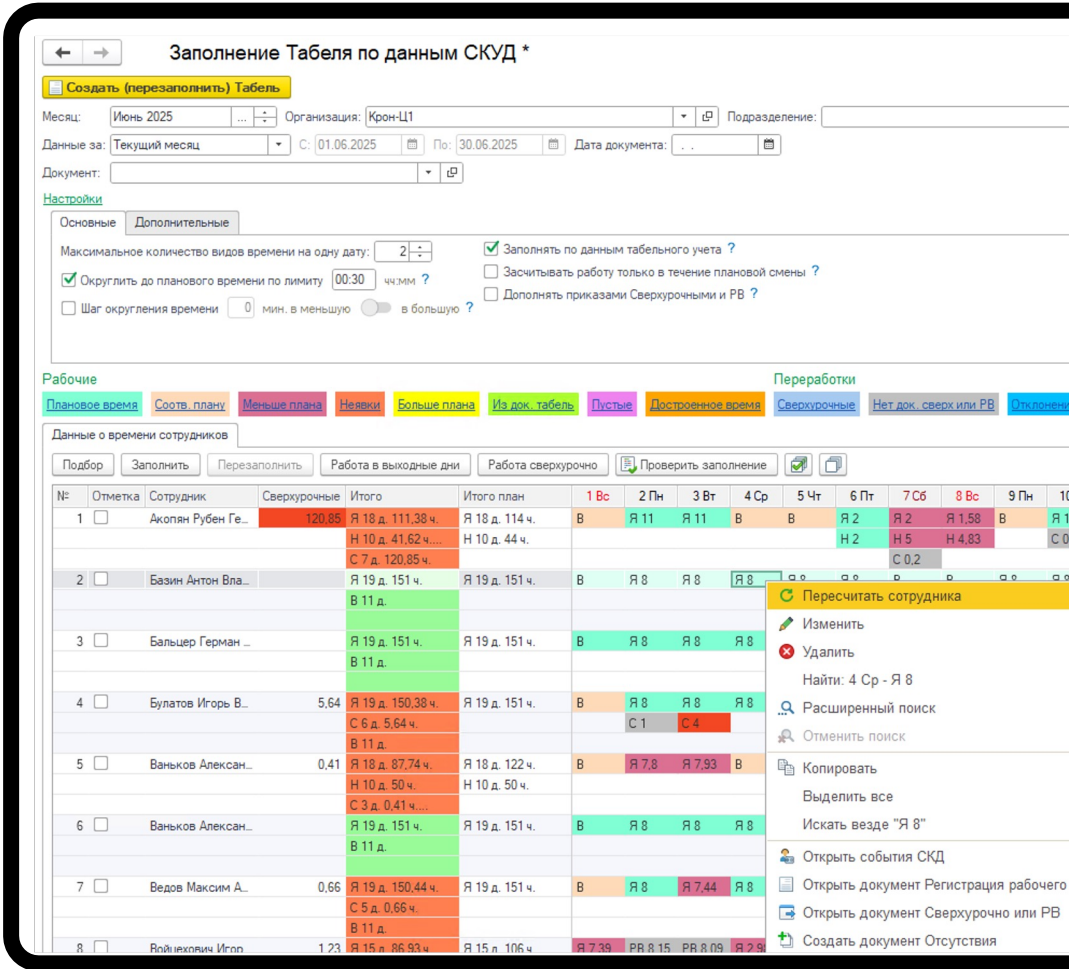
Заполнение Табеля по данным СКУД *

Создать (перезаполнить) Табель

Месяц: Июнь 2025 Организация: Крон-Ц1 Подразделение:

Данные за: Текущий месяц С: 01.06.2025 По: 30.06.2025 Дата документа: . .

Документ:

Настройки

Основные Дополнительные

Максимальное количество видов времени на одну дату: 2

Округлить до планового времени по лимиту 00:30 чч:мм ?

Шаг округления времени 0 мин. в меньшую в большую ?

Заполнять по данным табельного учета ?

Засчитывать работу только в течение плановой смены ?

Дополнять приказами Сверхурочными и РВ ?

Рабочие

Плановое время Соотв. плану Меньше плана Неявки Больше плана Из док. табель Пустые Достроенное время

Переработки

Сверхурочные Нет док. сверх или РВ Отклонени

Данные о времени сотрудников

Подбор Заполнить Перезаполнить Работа в выходные дни Работа сверхурочно Проверить заполнение

| № | Отметка | Сотрудник | Сверхурочные | Итого | Итого план | 1 Вс | 2 Пн | 3 Вт | 4 Ср | 5 Чт | 6 Пт | 7 Сб | 8 Вс | 9 Пн | 10 |
|---|---|---|---|---|---|---|---|---|---|---|---|---|---|---|---|
| 1 | | Акопян Рубен Ге... | 120,85 | Я 18 д. 111,38 ч. | Я 18 д. 114 ч. | В | Я 11 | Я 11 | В | В | Я 2 | Я 2 | Я 1,58 | В | Я 1 |
| | | | | Н 10 д. 41,62 ч.... | Н 10 д. 44 ч. | | | | | | Н 2 | Н 5 | Н 4,83 | | С 0 |
| | | | | С 7 д. 120,85 ч. | | | | | | | | С 0,2 | | | |
| 2 | | Базин Антон Вла... | | Я 19 д. 151 ч. | Я 19 д. 151 ч. | В | Я 8 | Я 8 | Я 8 | | | | | | |
| | | | | В 11 д. | | | | | | | | | | | |
| 3 | | Бальцер Герман ... | | Я 19 д. 151 ч. | Я 19 д. 151 ч. | В | Я 8 | Я 8 | Я 8 | | | | | | |
| | | | | В 11 д. | | | | | | | | | | | |
| 4 | | Булатов Игорь В... | 5,64 | Я 19 д. 150,38 ч. | Я 19 д. 151 ч. | В | Я 8 | Я 8 | Я 8 | | | | | | |
| | | | | С 6 д. 5,64 ч. | | | С 1 | С 4 | | | | | | | |
| | | | | В 11 д. | | | | | | | | | | | |
| 5 | | Ваньков Алексан... | 0,41 | Я 18 д. 87,74 ч. | Я 18 д. 122 ч. | В | Я 7,8 | Я 7,93 | В | | | | | | |
| | | | | Н 10 д. 50 ч. | Н 10 д. 50 ч. | | | | | | | | | | |
| | | | | С 3 д. 0,41 ч.... | | | | | | | | | | | |
| 6 | | Ваньков Алексан... | | Я 19 д. 151 ч. | Я 19 д. 151 ч. | В | Я 8 | Я 8 | Я 8 | | | | | | |
| | | | | В 11 д. | | | | | | | | | | | |
| 7 | | Ведов Максим А... | 0,66 | Я 19 д. 150,44 ч. | Я 19 д. 151 ч. | В | Я 8 | Я 7,44 | Я 8 | | | | | | |
| | | | | С 5 д. 0,66 ч. | | | | | | | | | | | |
| | | | | В 11 д. | | | | | | | | | | | |
| 8 | | Войцехович Игор... | 1,23 | Я 15 д. 86,93 ч. | Я 15 д. 106 ч. | Я 7,39 | РВ 8,15 | РВ 8,09 | Я 2,9 | | | | | | |

Пересчитать сотрудника
Изменить
Удалить
Найти: 4 Ср - Я 8
Расширенный поиск
Отменить поиск
Копировать
Выделить все
Искать везде "Я 8"
Открыть события СКД
Открыть документ Регистрация рабочего
Открыть документ Сверхурочно или РВ
Создать документ Отсутствия